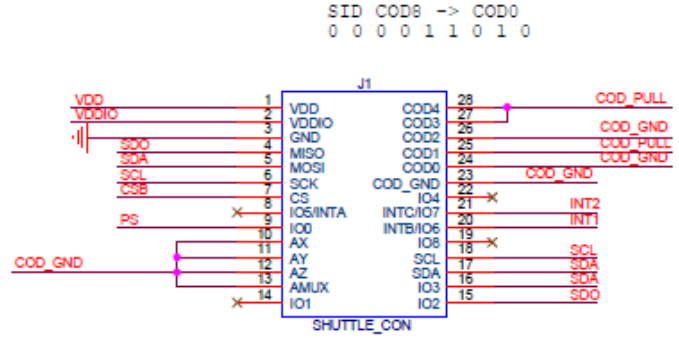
SID COD8 -> COD0
0 0 0 0 1 1 0 1 0

J1

VDD
VDDIO
SDO
SDA
SCL
CSB
PS
COD_GND

1 VDD
2 VDDIO
3 GND
4 MISO
5 MOSI
6 SCK
7 CS
8 IO5/INTA
9 IO0
10 AX
11 AY
12 AZ
13 AMUX
14 IO1

COD4 28
COD3 27
COD2 26
COD1 25
COD0 24
COD_GND 23
IO4 22
INTC/IO7 21
INTB/IO6 20
IO8 19
SCL 18
SDA 17
IO3 16
IO2 15

COD_PULL
COD_GND
COD_PULL
COD_GND
COD_GND
INT2
INT1
SCL
SDA
SDA
SDO

SHUTTLE_CON